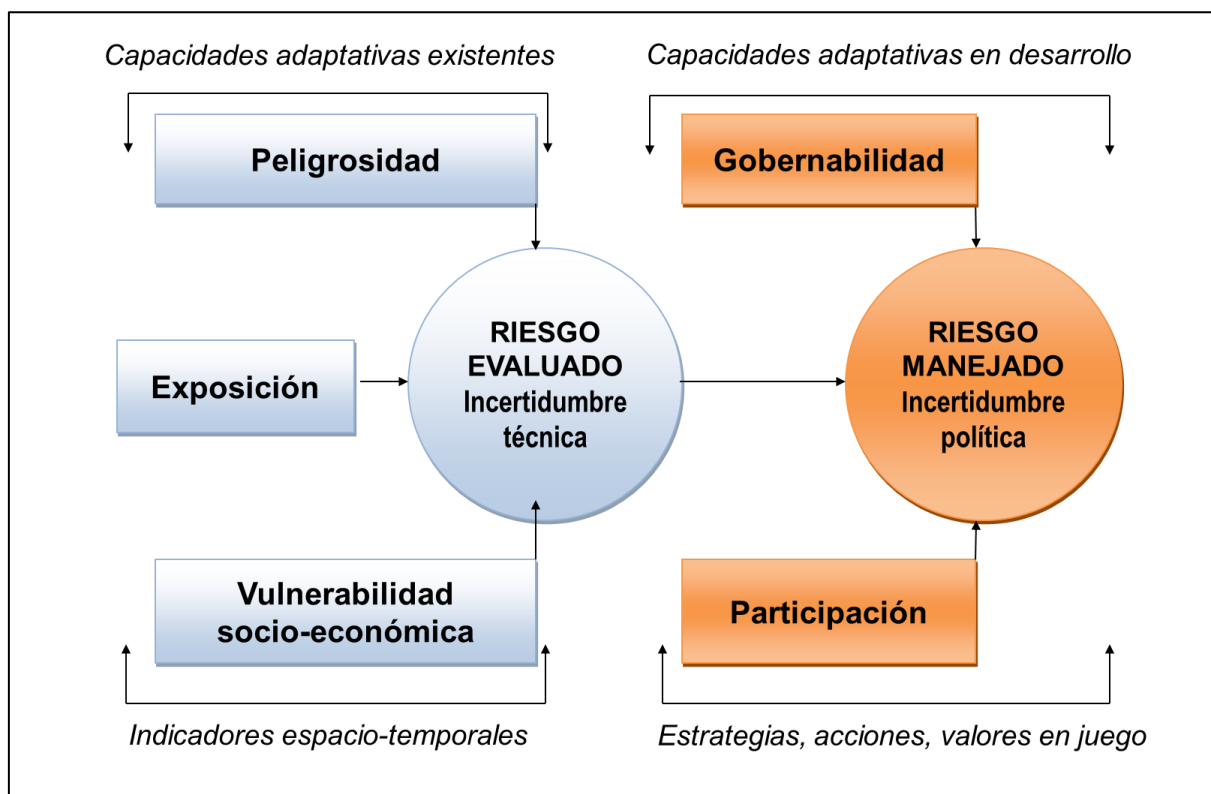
Capacidades adaptativas existentes

Capacidades adaptativas en desarrollo

Peligrosidad

Gobernabilidad

Exposición

RIESGO EVALUADO Incertidumbre técnica

RIESGO MANEJADO Incertidumbre política

Vulnerabilidad socio-económica

Participación

Indicadores espacio-temporales

Estrategias, acciones, valores en juego